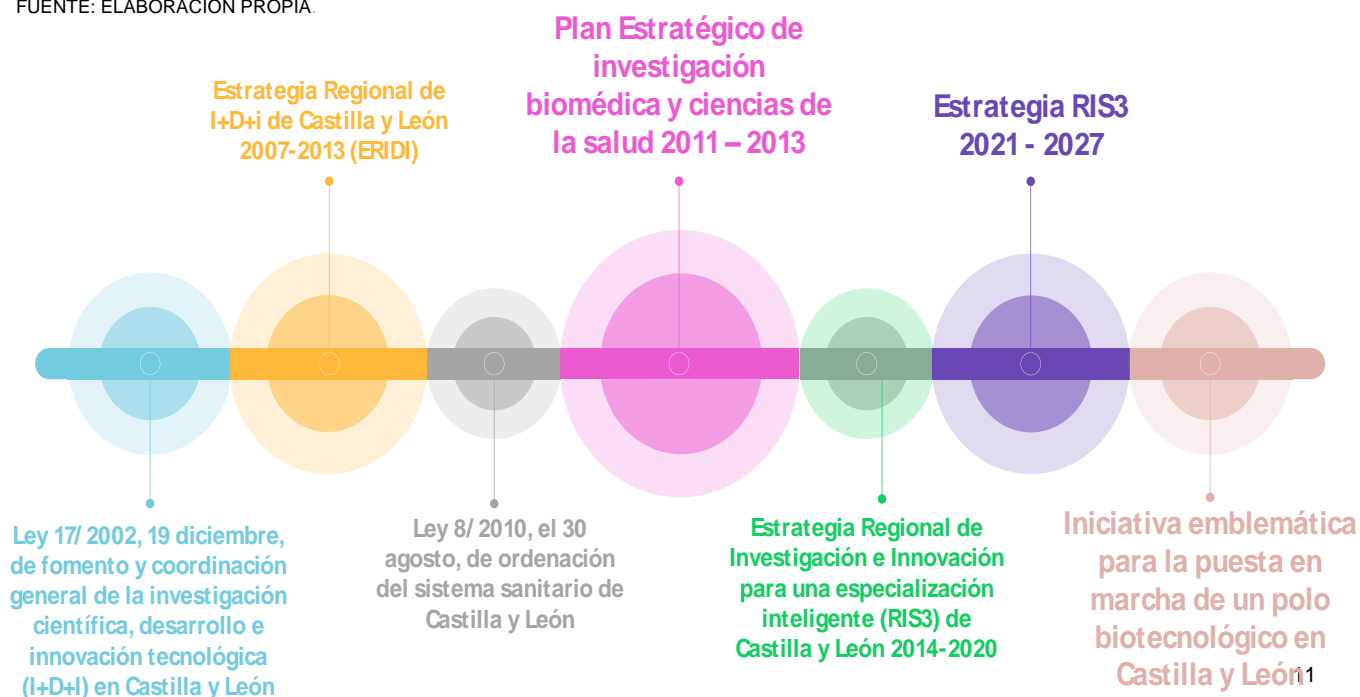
FUENTE: ELABORACIÓN PROPIA.

Estrategia Regional de I+D+i de Castilla y León 2007-2013 (ERIDI)

Plan Estratégico de investigación biomédica y ciencias de la salud 2011 – 2013

Estrategia RIS3 2021 - 2027

Ley 17/ 2002, 19 diciembre, de fomento y coordinación general de la investigación científica, desarrollo e innovación tecnológica (I+D+I) en Castilla y León

Ley 8/ 2010, el 30 agosto, de ordenación del sistema sanitario de Castilla y León

Estrategia Regional de Investigación e Innovación para una especialización inteligente (RIS3) de Castilla y León 2014-2020

Iniciativa emblemática para la puesta en marcha de un polo biotecnológico en Castilla y León

11